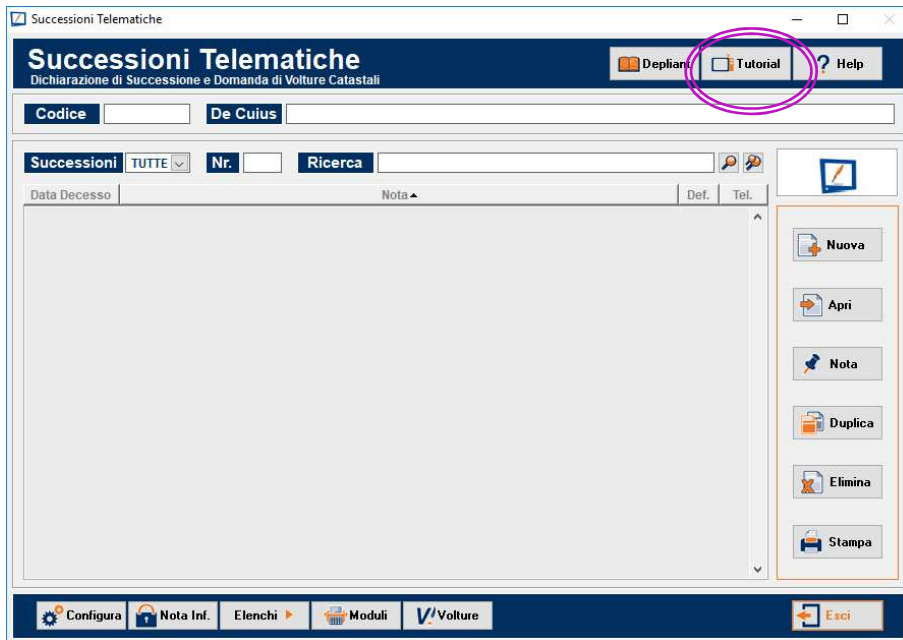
Successioni Telematiche

Successioni Telematiche
Dichiarazione di Successione e Domanda di Volture Catastali

Depliant
Tutorial
? Help

Codice
De Cuius

Successioni TUTTE
Nr.
Ricerca

| Data Decesso | Nota ▲ | Def. | Tel. |
|---|---|---|---|

Nuova
Apri
Nota
Duplica
Elimina
Stampa

Configura
Nota Inf.
Elenchi ▶
Moduli
V! Volture
Esci